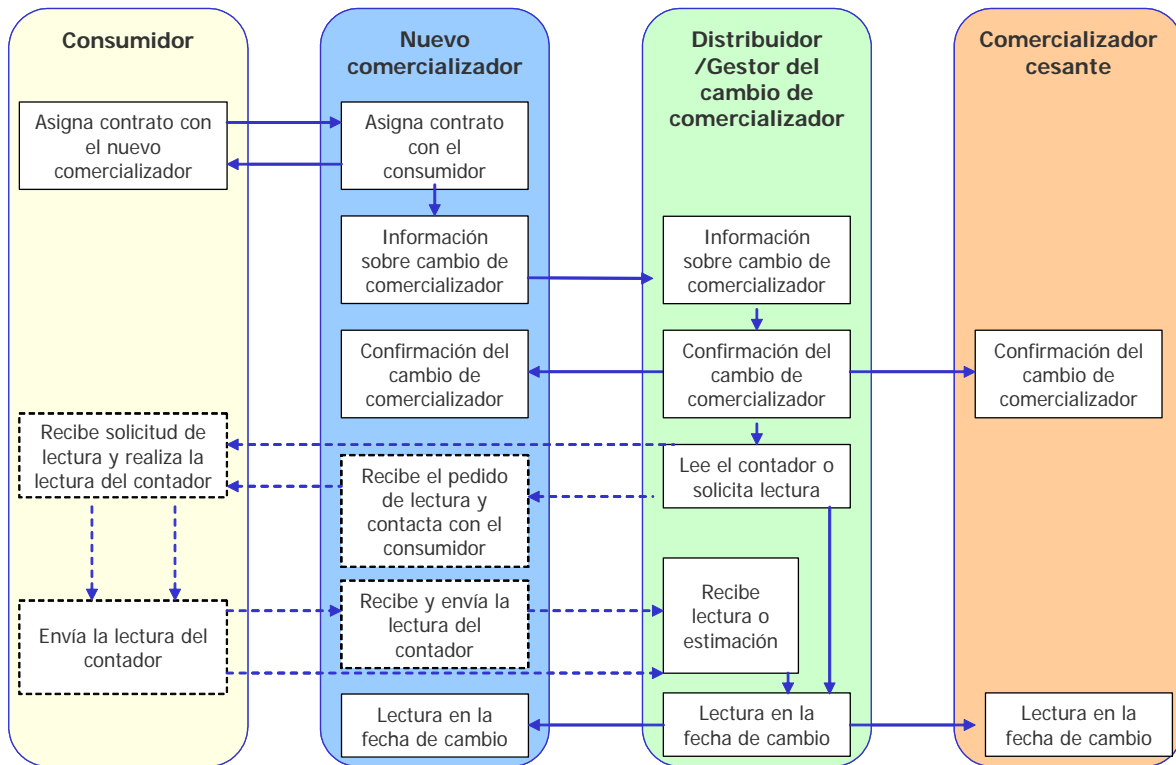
Consumidor

Asigna contrato con el nuevo comercializador

Recibe solicitud de lectura y realiza la lectura del contador

Envía la lectura del contador

Nuevo comercializador

Asigna contrato con el consumidor

Información sobre cambio de comercializador

Confirmación del cambio de comercializador

Recibe el pedido de lectura y contacta con el consumidor

Recibe y envía la lectura del contador

Lectura en la fecha de cambio

Distribuidor /Gestor del cambio de comercializador

Información sobre cambio de comercializador

Confirmación del cambio de comercializador

Lee el contador o solicita lectura

Recibe lectura o estimación

Lectura en la fecha de cambio

Comercializador cesante

Confirmación del cambio de comercializador

Lectura en la fecha de cambio